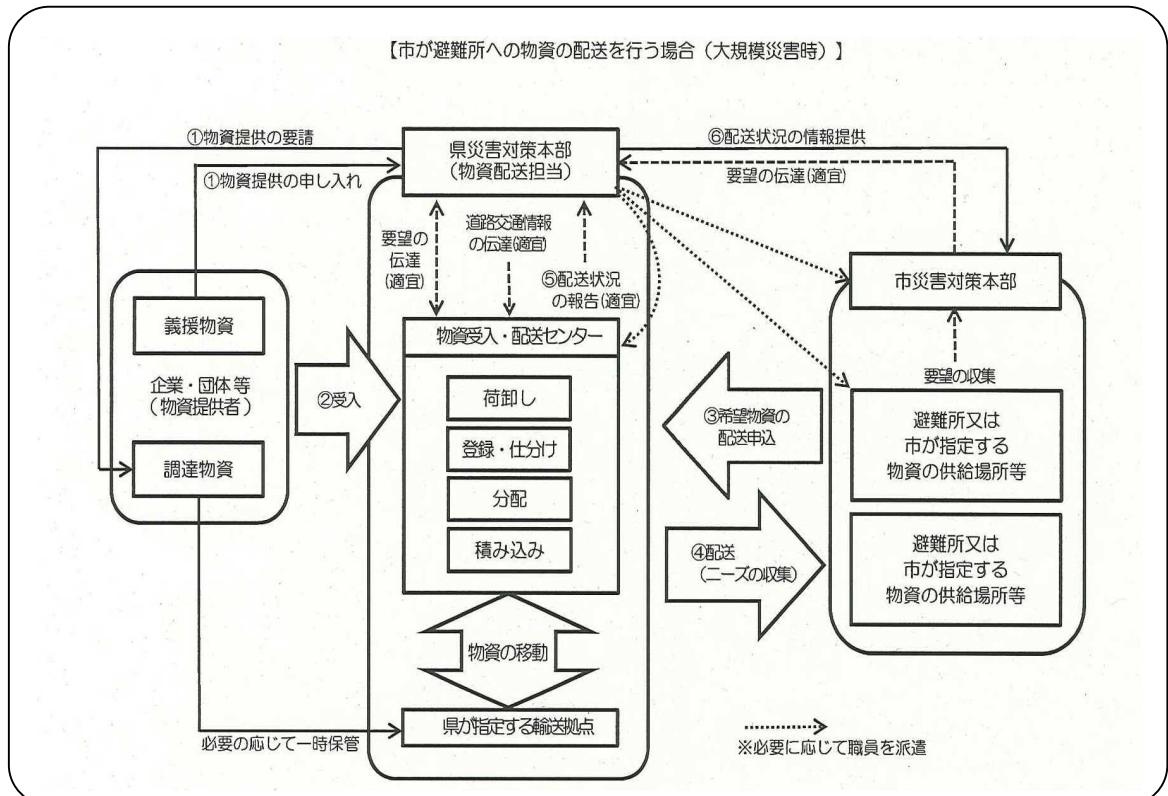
【市が避難所への物資の配送を行う場合（大規模災害時）】

①物資提供の要請

①物資提供の申し入れ

県災害対策本部
（物資配送担当）

⑥配送状況の情報提供

要望の伝達（適宜）

要望の伝達（適宜）

道路交通情報の伝達（適宜）

⑤配送状況の報告（適宜）

市災害対策本部

義援物資

企業・団体等
（物資提供者）

調達物資

②受入

物資受入・配送センター

荷卸し

登録・仕分け

分配

積み込み

③希望物資の配送申込

要望の収集

避難所又は
市が指定する
物資の供給場所等

④配送
（ニーズの収集）

避難所又は
市が指定する
物資の供給場所等

物資の移動

県が指定する輸送拠点

必要の応じて一時保管

※必要に応じて職員を派遣